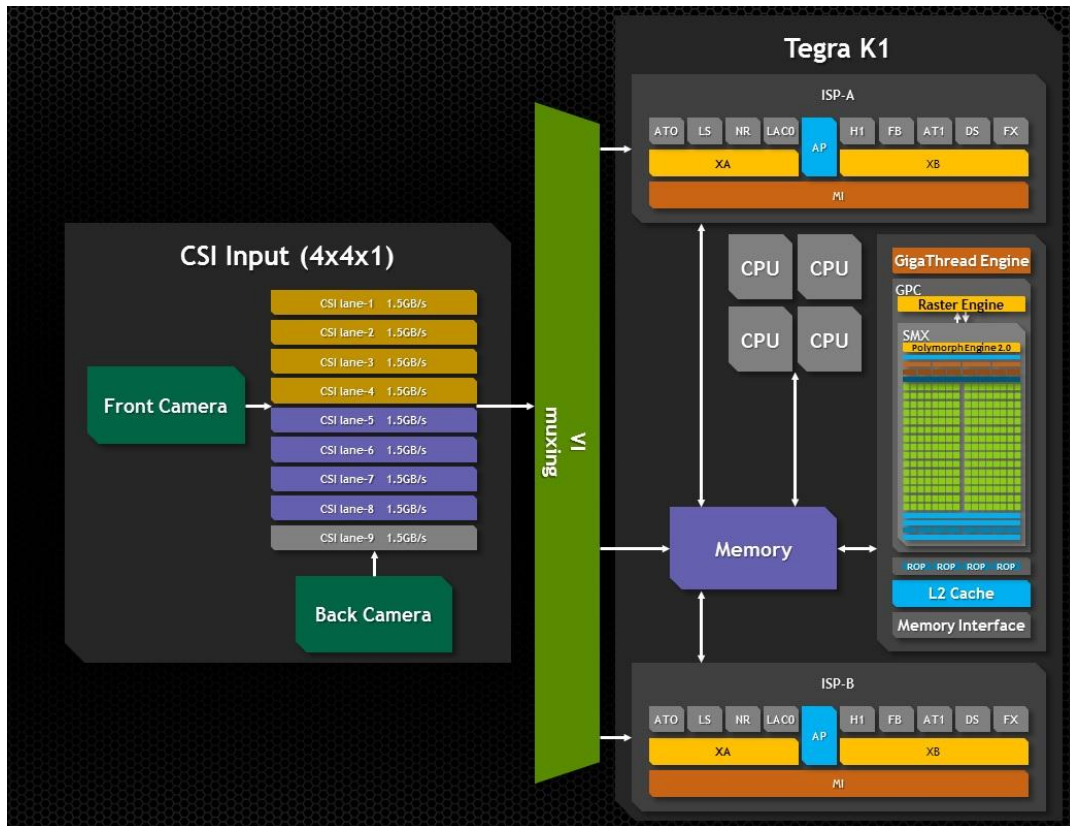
Tegra K1

ISP-A

ATO LS NR LAC0 AP H1 FB AT1 DS FX

XA XB

MI

CSI Input (4x4x1)

CSI lane-1 1.5GB/s
CSI lane-2 1.5GB/s
CSI lane-3 1.5GB/s
CSI lane-4 1.5GB/s
CSI lane-5 1.5GB/s
CSI lane-6 1.5GB/s
CSI lane-7 1.5GB/s
CSI lane-8 1.5GB/s
CSI lane-9 1.5GB/s

Front Camera

Back Camera

VI muxing

CPU CPU
CPU CPU

GigaThread Engine

GPC

Raster Engine

SMX

Polymorph Engine 2.0

Memory

ROP ROP ROP ROP

L2 Cache

Memory Interface

ISP-B

ATO LS NR LAC0 AP H1 FB AT1 DS FX

XA XB

MI